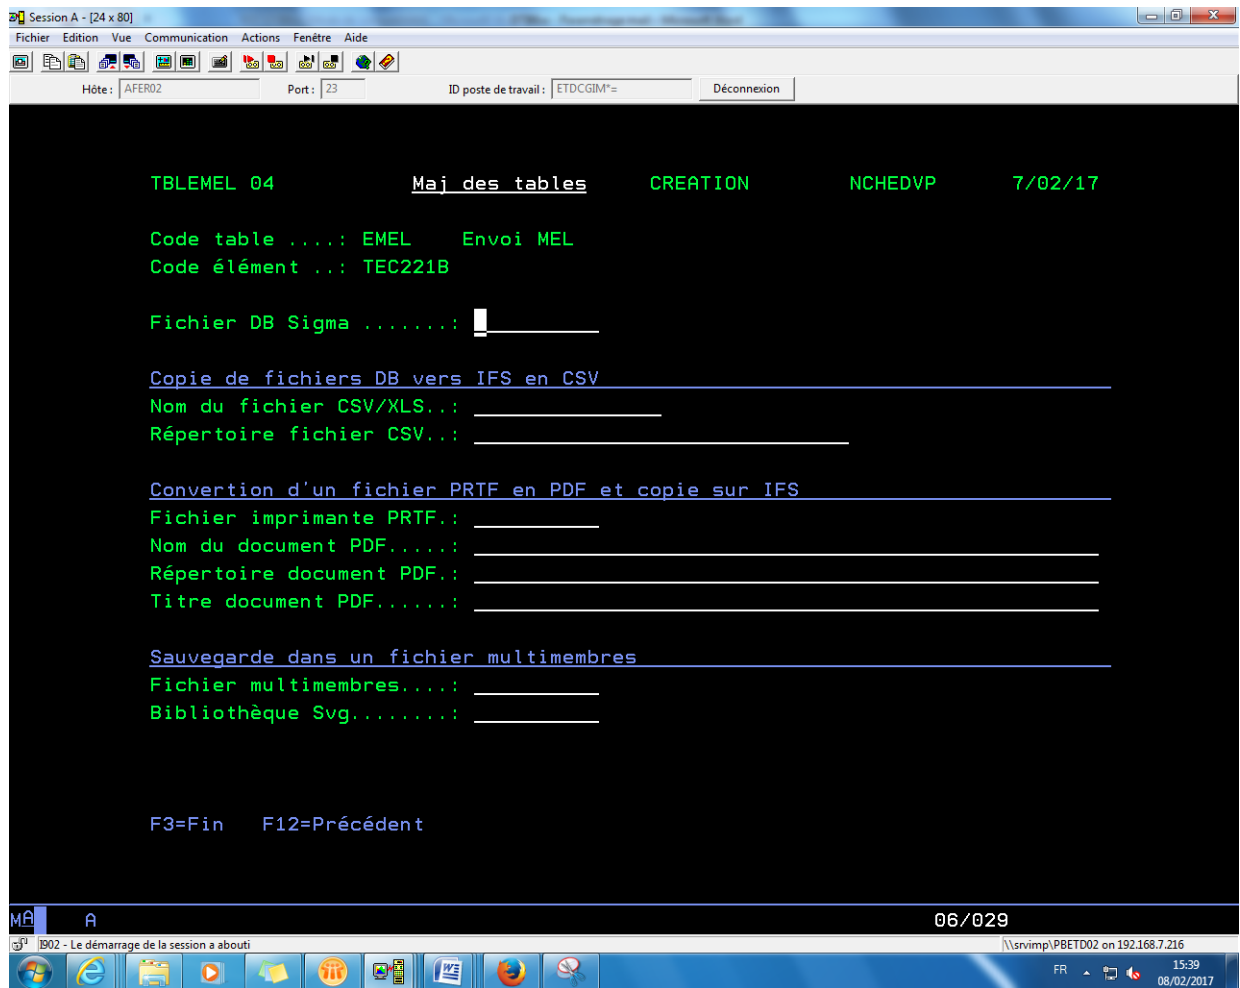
Session A - [24 x 80]

Fichier Edition Vue Communication Actions Fenêtre Aide

Hôte : AFER02 Port : 23 ID poste de travail : ETDCGIM*= Déconnexion

TBLEMEL 04 Maj des tables CREATION NCHEDVP 7/02/17

Code table ....: EMEL Envoi MEL
Code élément ..: TEC221B

Fichier DB Sigma .......:

Copie de fichiers DB vers IFS en CSV
Nom du fichier CSV/XLS..:
Répertoire fichier CSV..:

Convertion d'un fichier PRTF en PDF et copie sur IFS
Fichier imprimante PRTF.:
Nom du document PDF.....:
Répertoire document PDF.:
Titre document PDF......:

Sauvegarde dans un fichier multimembres
Fichier multimembres....:
Bibliothèque Svg........:

F3=Fin F12=Précédent

MA A 06/029

I902 - Le démarrage de la session a abouti \\srvimp\PBETD02 on 192.168.7.216

FR 15:39 08/02/2017